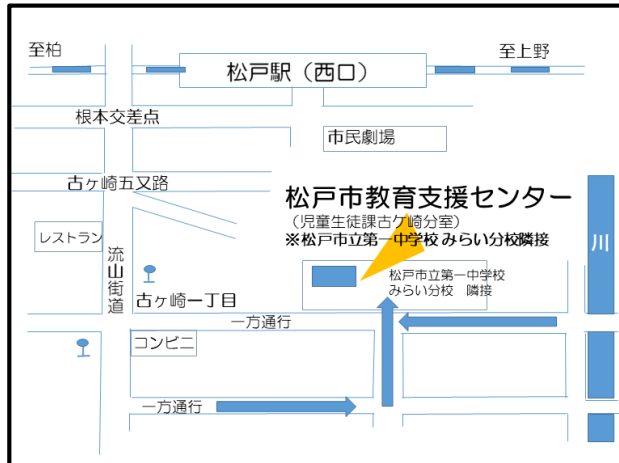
至柏

至上野

松戸駅（西口）

根本交差点

市民劇場

古ヶ崎五又路

松戸市教育支援センター

（児童生徒課古ケ崎分室）

※松戸市立第一中学校 みらい分校隣接

レストラン

流山街道

古ヶ崎一丁目

川

松戸市立第一中学校
みらい分校　隣接

一方通行

コンビニ

一方通行